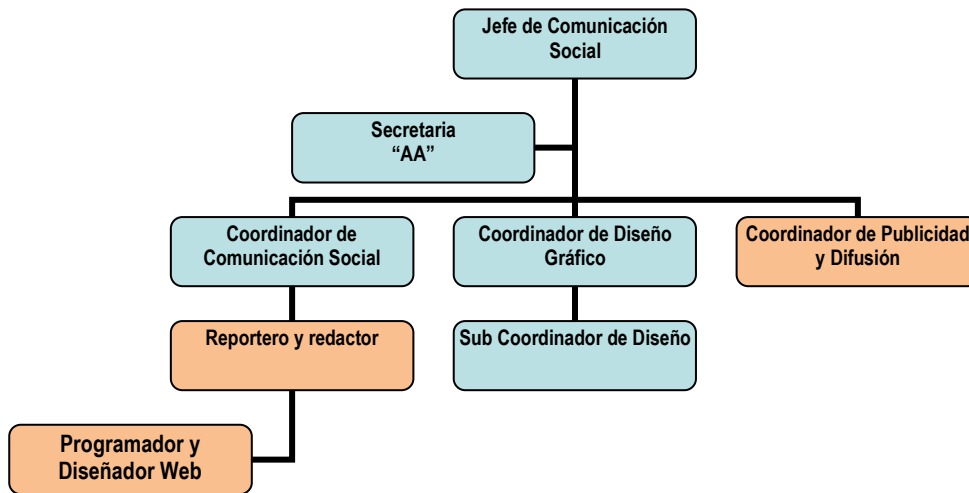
Jefe de Comunicación Social

Secretaria "AA"

Coordinador de Comunicación Social

Coordinador de Diseño Gráfico

Coordinador de Publicidad y Difusión

Reportero y redactor

Sub Coordinador de Diseño

Programador y Diseñador Web